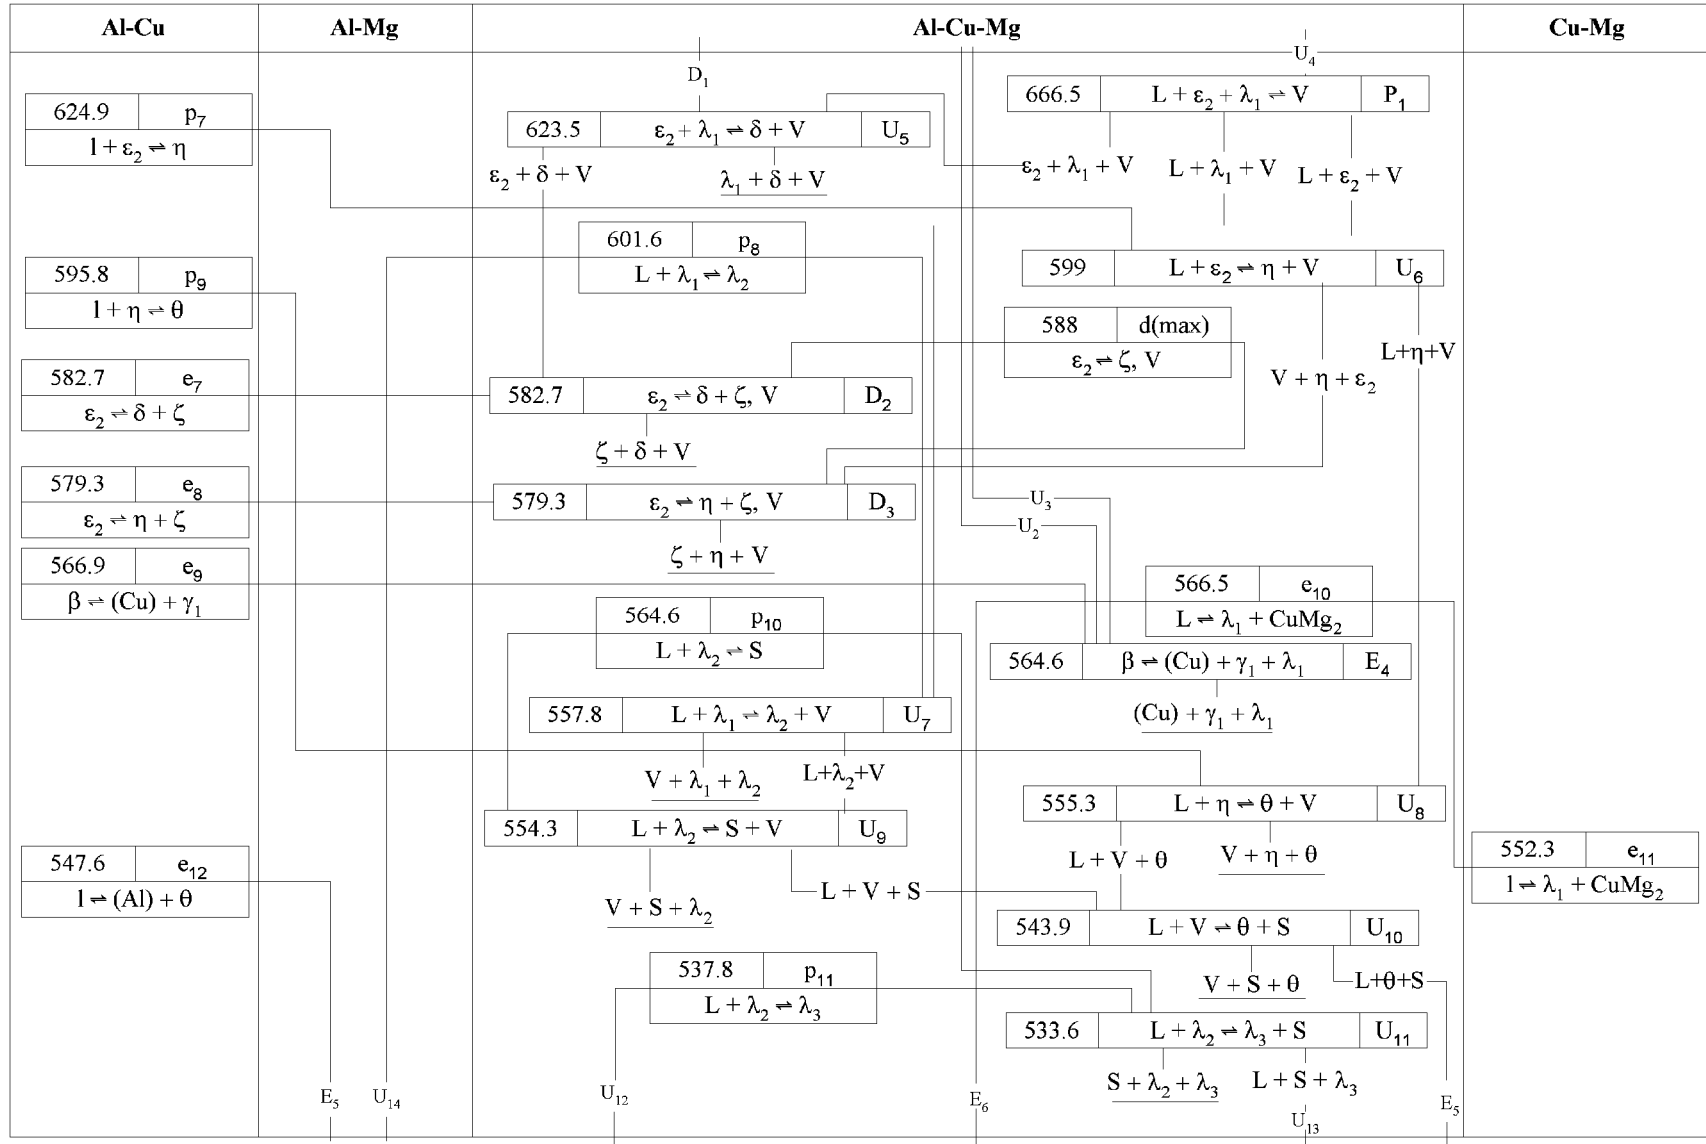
| Al-Cu | Al-Mg | Al-Cu-Mg | Cu-Mg |
|---|---|---|---|

$U_4$

$D_1$

| 624.9 | $p_7$ |
|---|---|
| $l + \varepsilon_2 \rightleftharpoons \eta$ | |

| 623.5 | $\varepsilon_2 + \lambda_1 \rightleftharpoons \delta + V$ | $U_5$ |
|---|---|---|

$\varepsilon_2 + \delta + V$

$\lambda_1 + \delta + V$

| 666.5 | $L + \varepsilon_2 + \lambda_1 \rightleftharpoons V$ | $P_1$ |
|---|---|---|

$\varepsilon_2 + \lambda_1 + V$

$L + \lambda_1 + V$

$L + \varepsilon_2 + V$

| 601.6 | $p_8$ |
|---|---|
| $L + \lambda_1 \rightleftharpoons \lambda_2$ | |

| 595.8 | $p_9$ |
|---|---|
| $l + \eta \rightleftharpoons \theta$ | |

| 599 | $L + \varepsilon_2 \rightleftharpoons \eta + V$ | $U_6$ |
|---|---|---|

| 588 | d(max) |
|---|---|
| $\varepsilon_2 \rightleftharpoons \zeta, V$ | |

$L+\eta+V$

| 582.7 | $e_7$ |
|---|---|
| $\varepsilon_2 \rightleftharpoons \delta + \zeta$ | |

| 582.7 | $\varepsilon_2 \rightleftharpoons \delta + \zeta, V$ | $D_2$ |
|---|---|---|

$V + \eta + \varepsilon_2$

$\zeta + \delta + V$

| 579.3 | $e_8$ |
|---|---|
| $\varepsilon_2 \rightleftharpoons \eta + \zeta$ | |

| 579.3 | $\varepsilon_2 \rightleftharpoons \eta + \zeta, V$ | $D_3$ |
|---|---|---|

$U_3$

$U_2$

$\zeta + \eta + V$

| 566.9 | $e_9$ |
|---|---|
| $\beta \rightleftharpoons (Cu) + \gamma_1$ | |

| 566.5 | $e_{10}$ |
|---|---|
| $L \rightleftharpoons \lambda_1 + CuMg_2$ | |

| 564.6 | $p_{10}$ |
|---|---|
| $L + \lambda_2 \rightleftharpoons S$ | |

| 564.6 | $\beta \rightleftharpoons (Cu) + \gamma_1 + \lambda_1$ | $E_4$ |
|---|---|---|

| 557.8 | $L + \lambda_1 \rightleftharpoons \lambda_2 + V$ | $U_7$ |
|---|---|---|

$(Cu) + \gamma_1 + \lambda_1$

$V + \lambda_1 + \lambda_2$

$L+\lambda_2+V$

| 555.3 | $L + \eta \rightleftharpoons \theta + V$ | $U_8$ |
|---|---|---|

| 554.3 | $L + \lambda_2 \rightleftharpoons S + V$ | $U_9$ |
|---|---|---|

| 552.3 | $e_{11}$ |
|---|---|
| $l \rightleftharpoons \lambda_1 + CuMg_2$ | |

| 547.6 | $e_{12}$ |
|---|---|
| $l \rightleftharpoons (Al) + \theta$ | |

$L + V + \theta$

$V + \eta + \theta$

$L + V + S$

$V + S + \lambda_2$

| 543.9 | $L + V \rightleftharpoons \theta + S$ | $U_{10}$ |
|---|---|---|

| 537.8 | $p_{11}$ |
|---|---|
| $L + \lambda_2 \rightleftharpoons \lambda_3$ | |

$V + S + \theta$

$L+\theta+S$

| 533.6 | $L + \lambda_2 \rightleftharpoons \lambda_3 + S$ | $U_{11}$ |
|---|---|---|

$S + \lambda_2 + \lambda_3$

$L + S + \lambda_3$

$E_5$ $U_{14}$ $U_{12}$ $E_6$ $U_{13}$ $E_5$